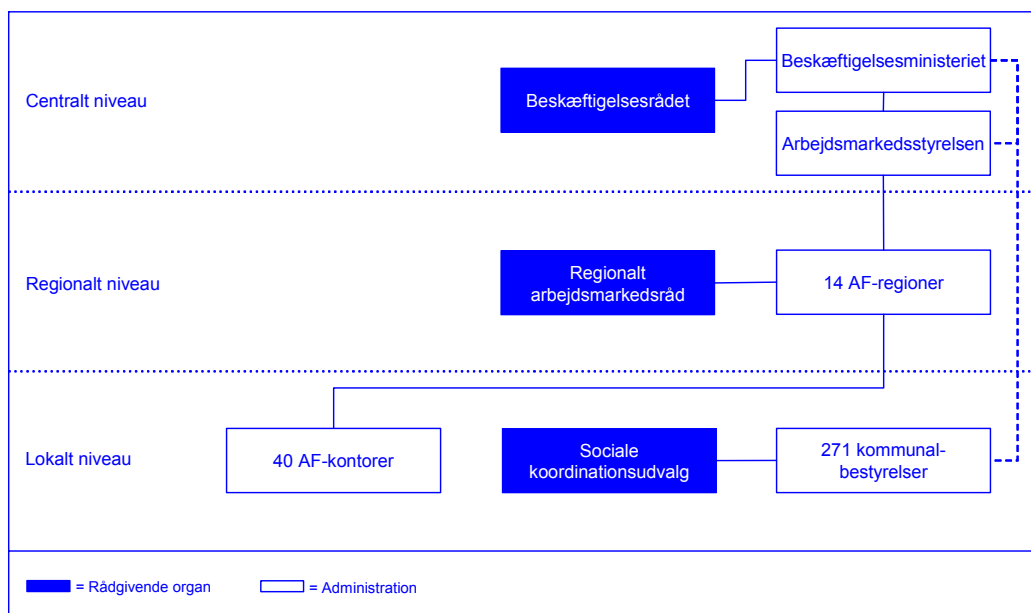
Centralt niveau

Beskæftigelsesrådet

Beskæftigelsesministeriet

Arbejdsmarkedsstyrelsen

Regionalt niveau

Regionalt arbejdsmarkedsråd

14 AF-regioner

Lokalt niveau

40 AF-kontorer

Sociale koordinationsudvalg

271 kommunalbestyrelser

= Rådgivende organ

= Administration